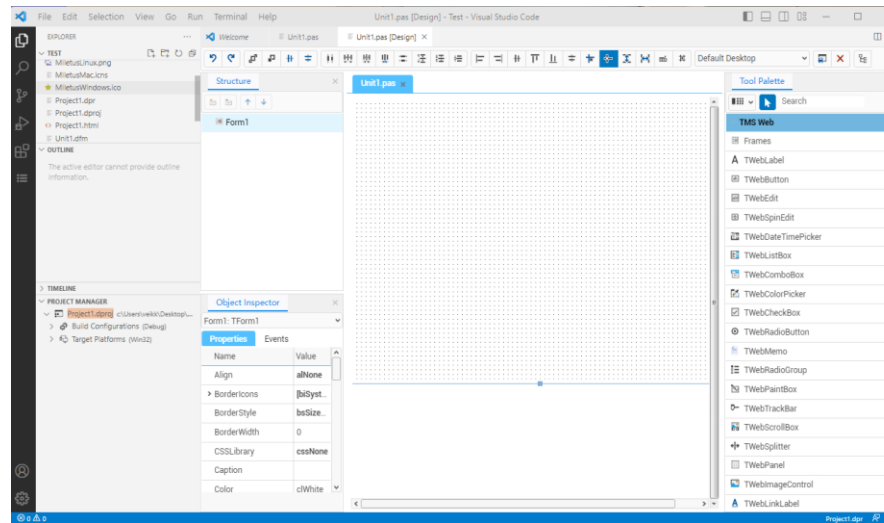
File Edit Selection View Go Run Terminal Help

Unit1.pas [Design] - Test - Visual Studio Code

EXPLORER ...

TEST

MiletusLinux.png
MiletusMac.icns
MiletusWindows.ico
Project1.dpr
Project1.dproj
Project1.html
Unit1.dfm

OUTLINE

The active editor cannot provide outline information.

TIMELINE

PROJECT MANAGER

Project1.dproj c:\Users\veikk\Desktop\...
Build Configurations (Debug)
Target Platforms (Win32)

Welcome Unit1.pas Unit1.pas [Design] ×

Default Desktop

Structure ×

Form1

Object Inspector ×

Form1: TForm1

Properties Events

| Name | Value |
|---|---|
| Align | alNone |
| > BorderIcons | [biSyst... |
| BorderStyle | bsSize... |
| BorderWidth | 0 |
| CSSLibrary | cssNone |
| Caption | |
| Color | clWhite |

Unit1.pas ×

Tool Palette

Search

TMS Web

Frames
TWebLabel
TWebButton
TWebEdit
TWebSpinEdit
TWebDateTimePicker
TWebListBox
TWebComboBox
TWebColorPicker
TWebCheckBox
TWebRadioButton
TWebMemo
TWebRadioGroup
TWebPaintBox
TWebTrackBar
TWebScrollBox
TWebSplitter
TWebPanel
TWebImageControl
TWebLinkLabel

⊗ 0 ⚠ 0

Project1.dpr